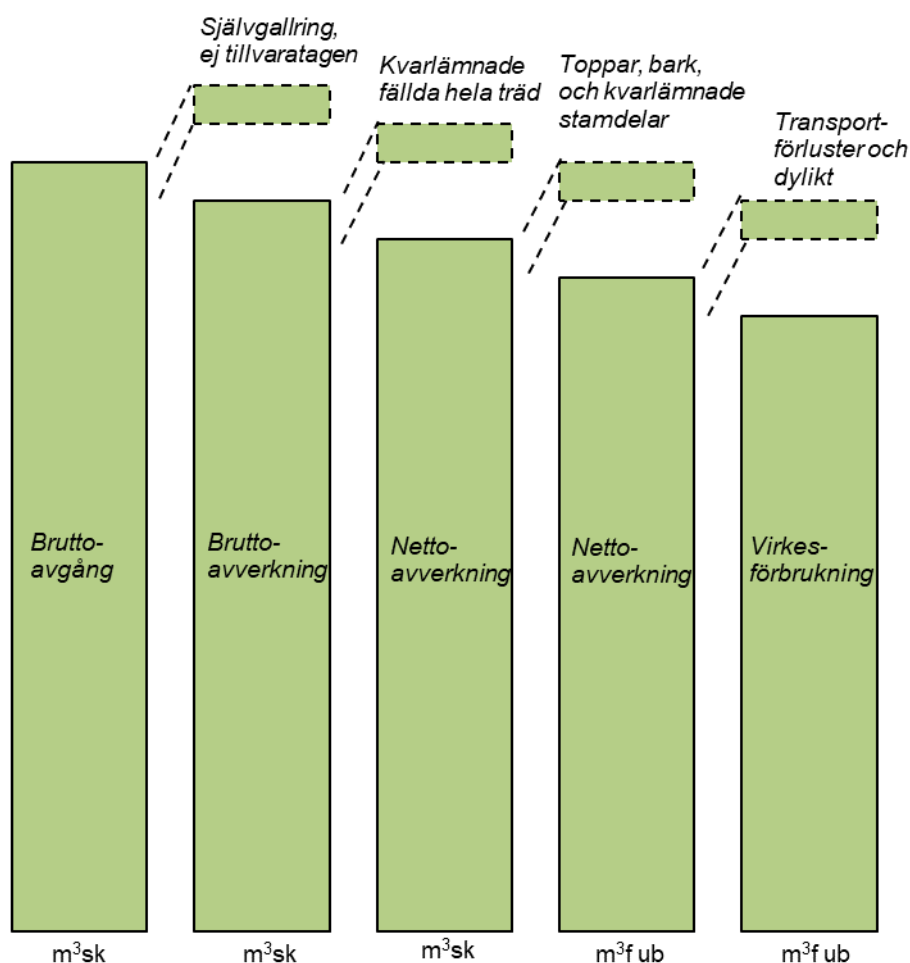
Självgallring, ej tillvaratagen

Kvarlämnade fällda hela träd

Toppar, bark, och kvarlämnade stamdelar

Transportförluster och dylikt

Bruttoavgång

Bruttoavverkning

Nettoavverkning

Nettoavverkning

Virkesförbrukning

m$^3$sk

m$^3$sk

m$^3$sk

m$^3$f ub

m$^3$f ub